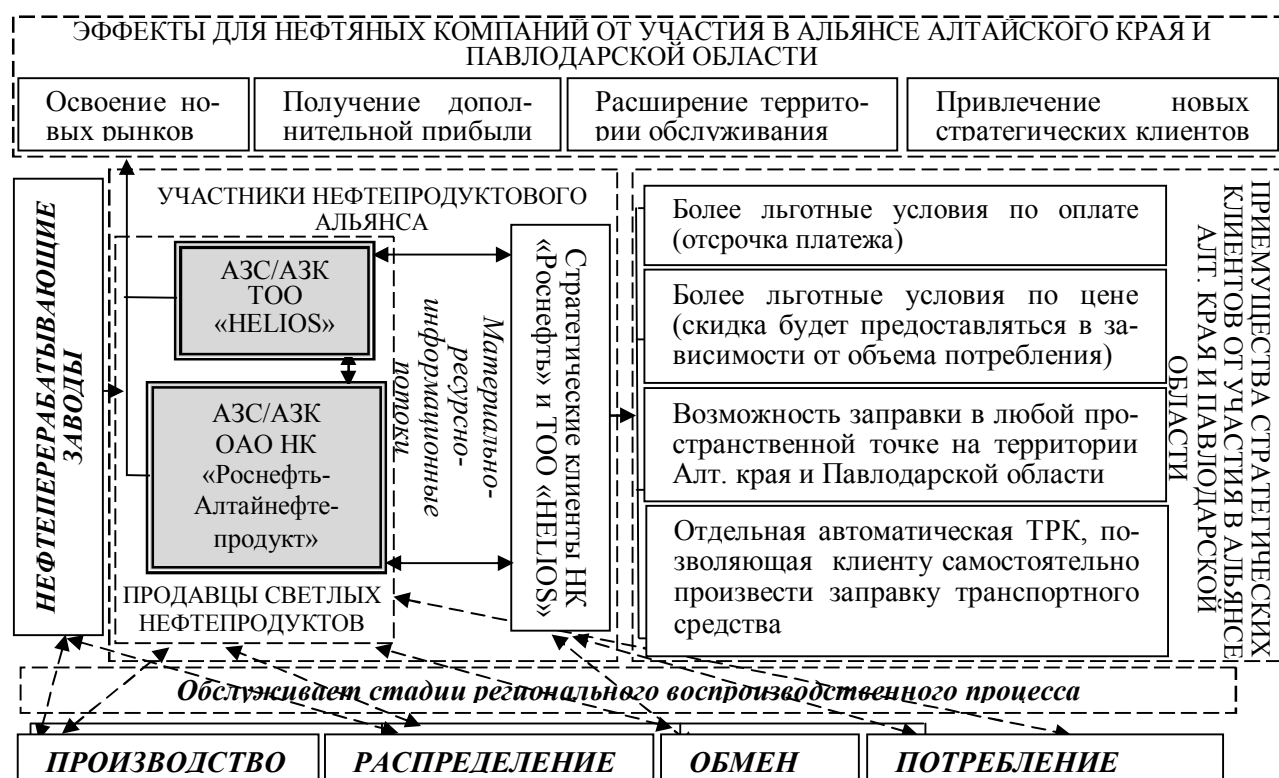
ЭФФЕКТЫ ДЛЯ НЕФТЯНЫХ КОМПАНИЙ ОТ УЧАСТИЯ В АЛЬЯНСЕ АЛТАЙСКОГО КРАЯ И ПАВЛОДАРСКОЙ ОБЛАСТИ

Освоение новых рынков

Получение дополнительной прибыли

Расширение территории обслуживания

Привлечение новых стратегических клиентов

НЕФТЕПЕРЕРАБАТЫВАЮЩИЕ ЗАВОДЫ

УЧАСТНИКИ НЕФТЕПРОДУКТОВОГО АЛЬЯНСА

АЗС/АЗК ТОО «HELIOS»

АЗС/АЗК ОАО НК «Роснефть-Алтайнефтепродукт»

Материально-ресурсно-информационные потоки

ПРОДАВЦЫ СВЕТЛЫХ НЕФТЕПРОДУКТОВ

Стратегические клиенты НК «Роснефть» и ТОО «HELIOS»

Более льготные условия по оплате (отсрочка платежа)

Более льготные условия по цене (скидка будет предоставляться в зависимости от объема потребления)

Возможность заправки в любой пространственной точке на территории Алт. края и Павлодарской области

Отдельная автоматическая ТРК, позволяющая клиенту самостоятельно произвести заправку транспортного средства

ПРЕИМУЩЕСТВА СТРАТЕГИЧЕСКИХ КЛИЕНТОВ ОТ УЧАСТИЯ В АЛЬЯНСЕ АЛТ. КРАЯ И ПАВЛОДАРСКОЙ ОБЛАСТИ

Обслуживает стадии регионального воспроизводственного процесса

ПРОИЗВОДСТВО

РАСПРЕДЕЛЕНИЕ

ОБМЕН

ПОТРЕБЛЕНИЕ